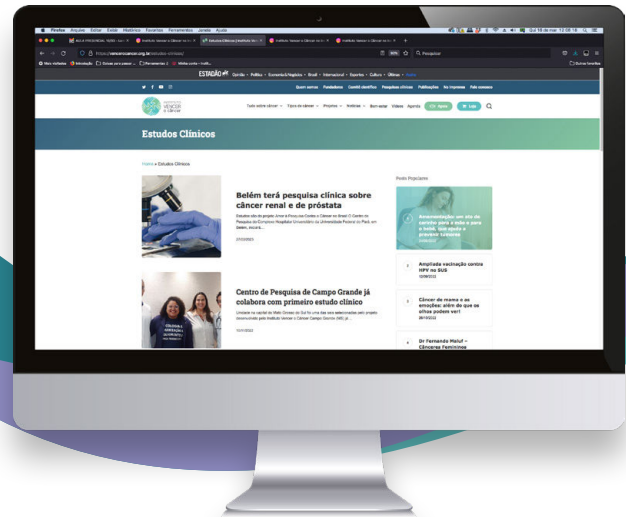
Firefox Arquivo Editar Exibir Histórico Favoritos Ferramentas Janela Ajuda

Qui 18 de mar 13:08

https://vencerocancer.org.br/estudos-clinicos/

ESTADÃO

Quem somos Fundadores Comitê científico Pesquisas clínicas Publicações Na imprensa Fale conosco

Vencer o Câncer

Tudo sobre câncer Tipos de câncer Prevenção Notícias Bem-estar Vídeos Agenda Apoie Loja

Estudos Clínicos

Home » Estudos Clínicos

Belém terá pesquisa clínica sobre câncer renal e de próstata

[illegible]

Centro de Pesquisa de Campo Grande já colabora com primeiro estudo clínico

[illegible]

Posts Populares

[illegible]

Ampliada vacinação contra HPV no SUS

Câncer de mama e as emoções: além do que os olhos podem ver!

Dr Fernando Maluf – Cânceres Femininos